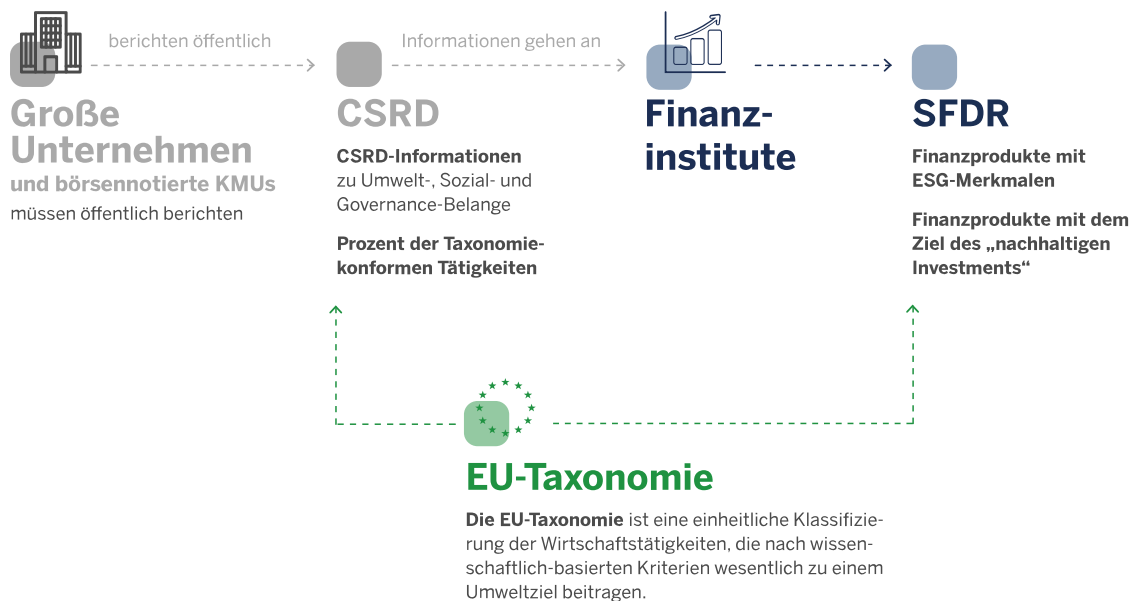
berichten öffentlich

Informationen gehen an

Große Unternehmen
und börsennotierte KMUs
müssen öffentlich berichten

CSRD
CSRD-Informationen
zu Umwelt-, Sozial- und Governance-Belange

Prozent der Taxonomiekonformen Tätigkeiten

Finanzinstitute

SFDR
Finanzprodukte mit ESG-Merkmalen

Finanzprodukte mit dem Ziel des „nachhaltigen Investments“

EU-Taxonomie
Die EU-Taxonomie ist eine einheitliche Klassifizierung der Wirtschaftstätigkeiten, die nach wissenschaftlich-basierten Kriterien wesentlich zu einem Umweltziel beitragen.